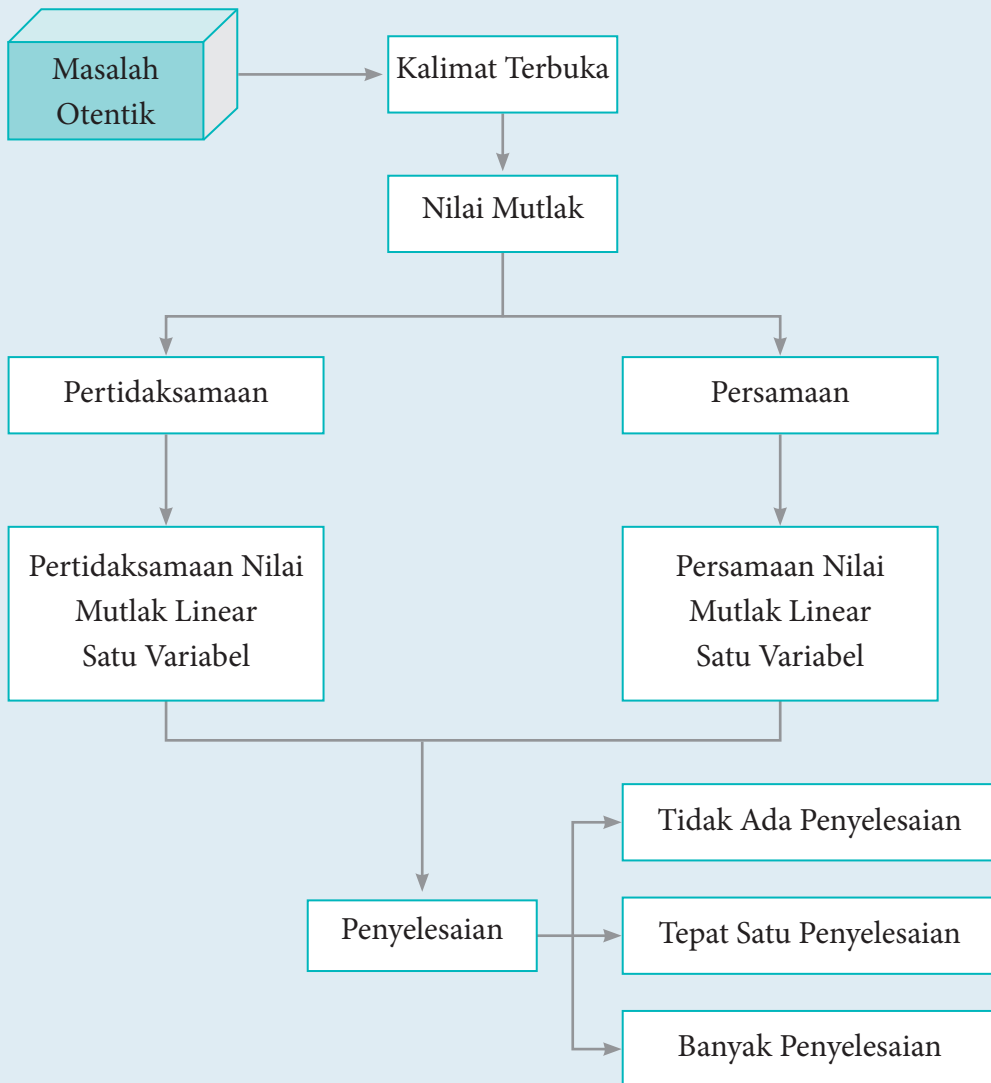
Masalah Otentik

Kalimat Terbuka

Nilai Mutlak

Pertidaksamaan

Persamaan

Pertidaksamaan Nilai Mutlak Linear Satu Variabel

Persamaan Nilai Mutlak Linear Satu Variabel

Penyelesaian

Tidak Ada Penyelesaian

Tepat Satu Penyelesaian

Banyak Penyelesaian